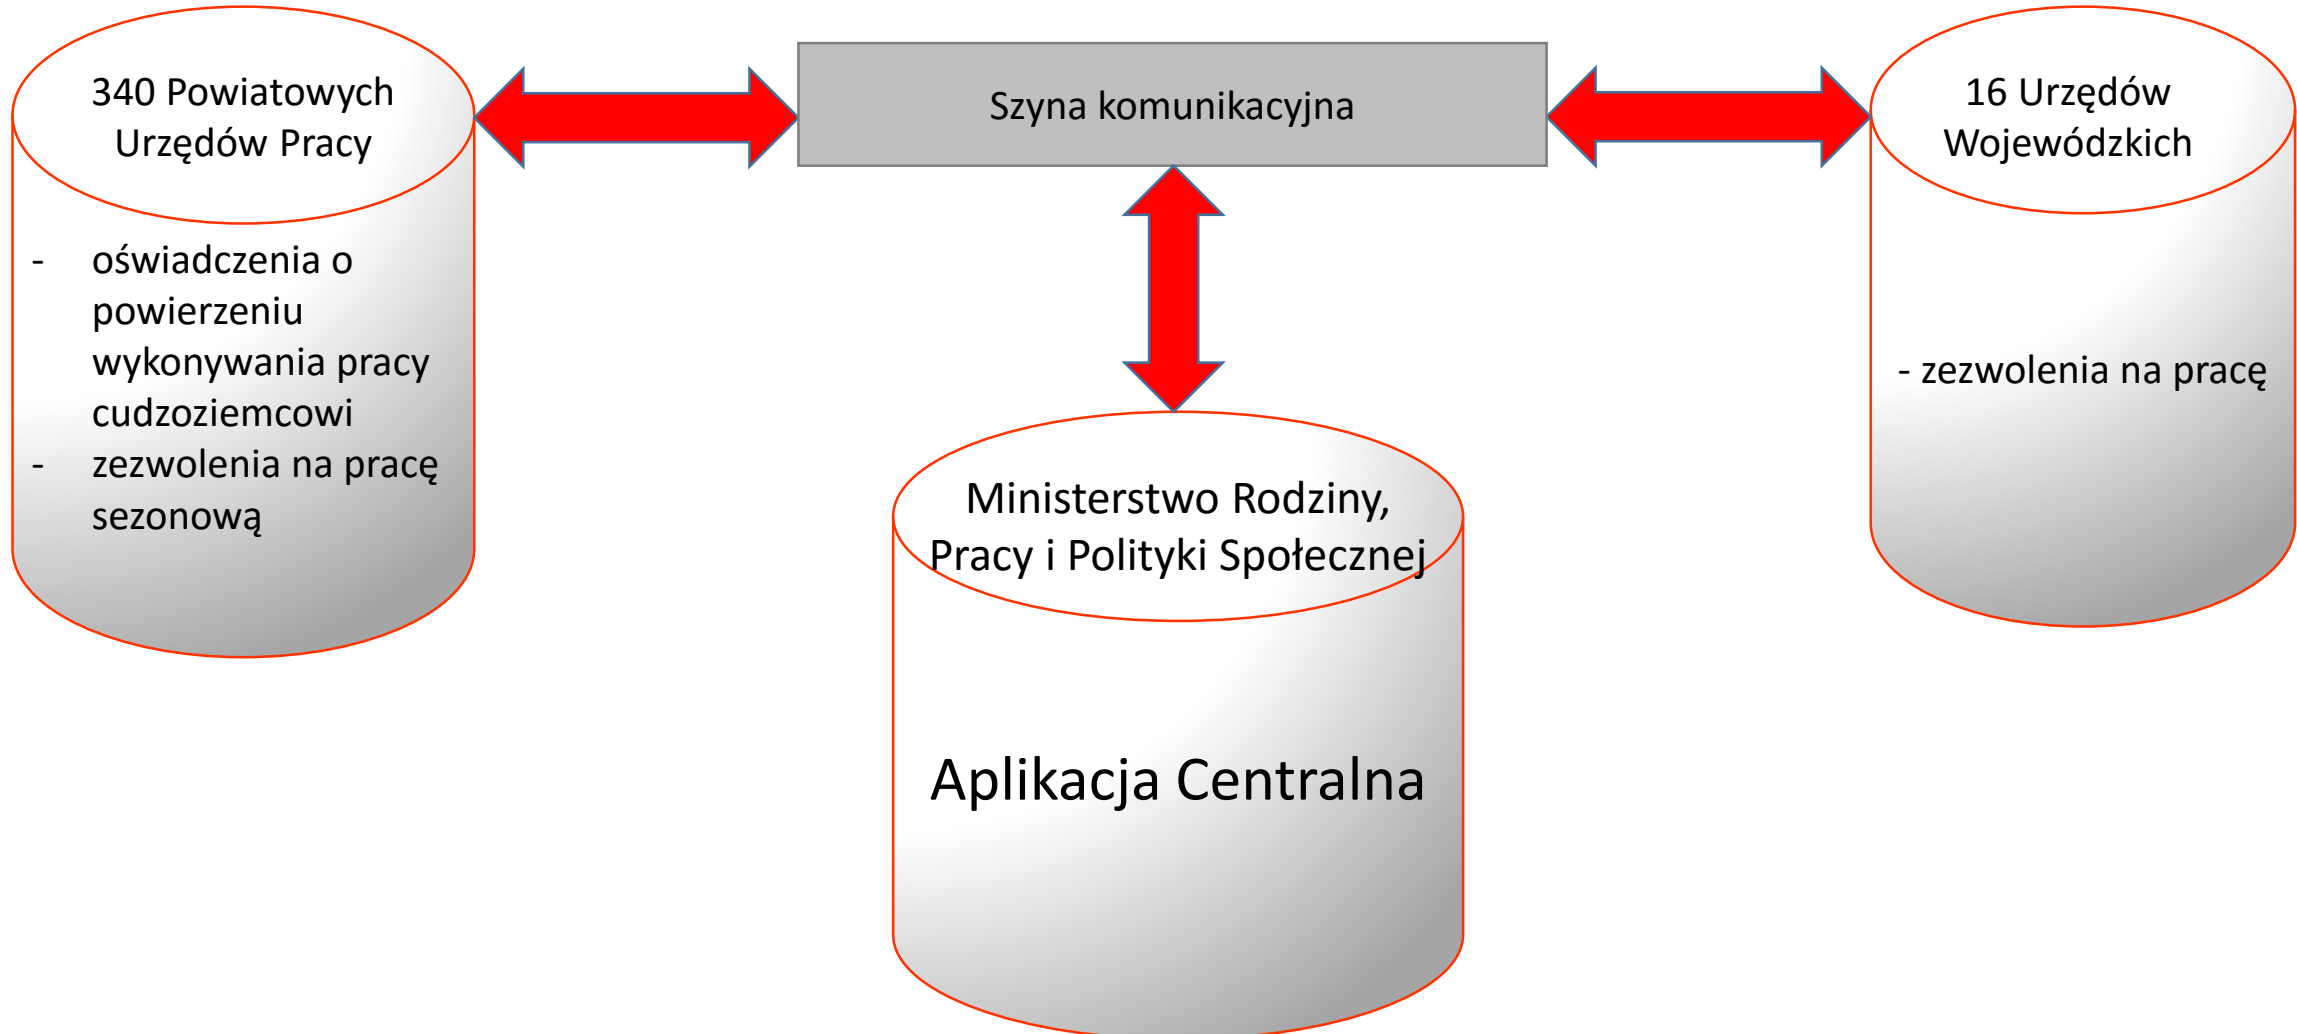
340 Powiatowych Urzędów Pracy

- oświadczenia o powierzeniu wykonywania pracy cudzoziemcowi
- zezwolenia na pracę sezonową

Szyna komunikacyjna

16 Urzędów Wojewódzkich

- zezwolenia na pracę

Ministerstwo Rodziny, Pracy i Polityki Społecznej

Aplikacja Centralna